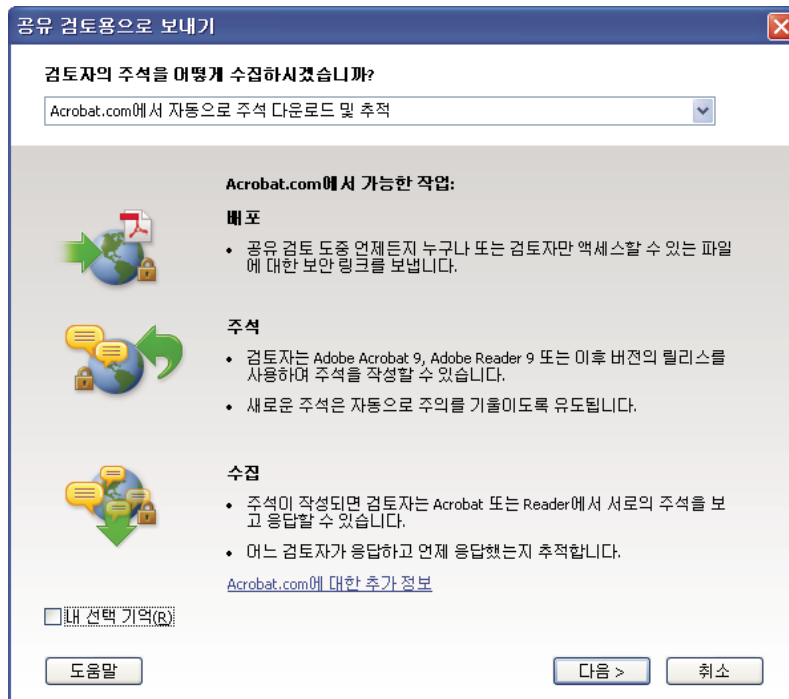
공유 검토용으로 보내기

검토자의 주석을 어떻게 수집하시겠습니까?

Acrobat.com에서 자동으로 주석 다운로드 및 추적

Acrobat.com에서 가능한 작업:

배포

• 공유 검토 도중 언제든지 누구나 또는 검토자만 액세스할 수 있는 파일에 대한 보안 링크를 보냅니다.

주석

• 검토자는 Adobe Acrobat 9, Adobe Reader 9 또는 이후 버전의 릴리스를 사용하여 주석을 작성할 수 있습니다.

• 새로운 주석은 자동으로 주의를 기울이도록 유도됩니다.

수집

• 주석이 작성되면 검토자는 Acrobat 또는 Reader에서 서로의 주석을 보고 응답할 수 있습니다.

• 어느 검토자가 응답하고 언제 응답했는지 추적합니다.

Acrobat.com에 대한 추가 정보

내 선택 기억(R)

도움말

다음 >

취소